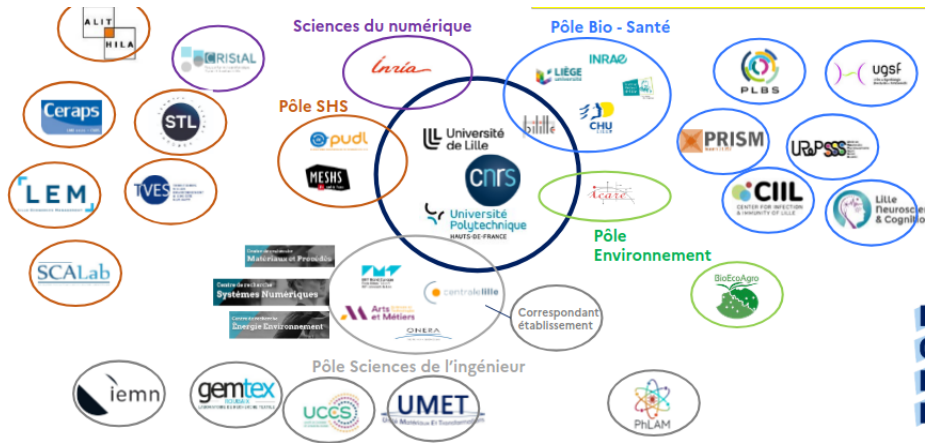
ALIT
HILA

CRIStAL

Ceraps

STL

LEM

TVES

SCALab

Sciences du numérique

Inria

Pôle SHS

pudl

MESHS

Pôle Bio - Santé

LIÈGE

INRAE

CHU

PLBS

UGSF

PRISM

U2PSSS

CIIL
CENTER FOR INFECTION & IMMUNITY OF LILLE

Lille Neuroscience & Cognition

Université de Lille

CNRS

Université Polytechnique HAUTS-DE-FRANCE

Pôle Environnement

BioEcoAgro

Centre de recherche Matériaux et Procédés

Centre de recherche Systèmes Numériques

Centre de recherche Énergie Environnement

IMT

centrale lille

Arts et Métiers

ONERA

Correspondant établissement

Pôle Sciences de l'ingénieur

iemn

gemtex

UCCS

UMET

PhLAM